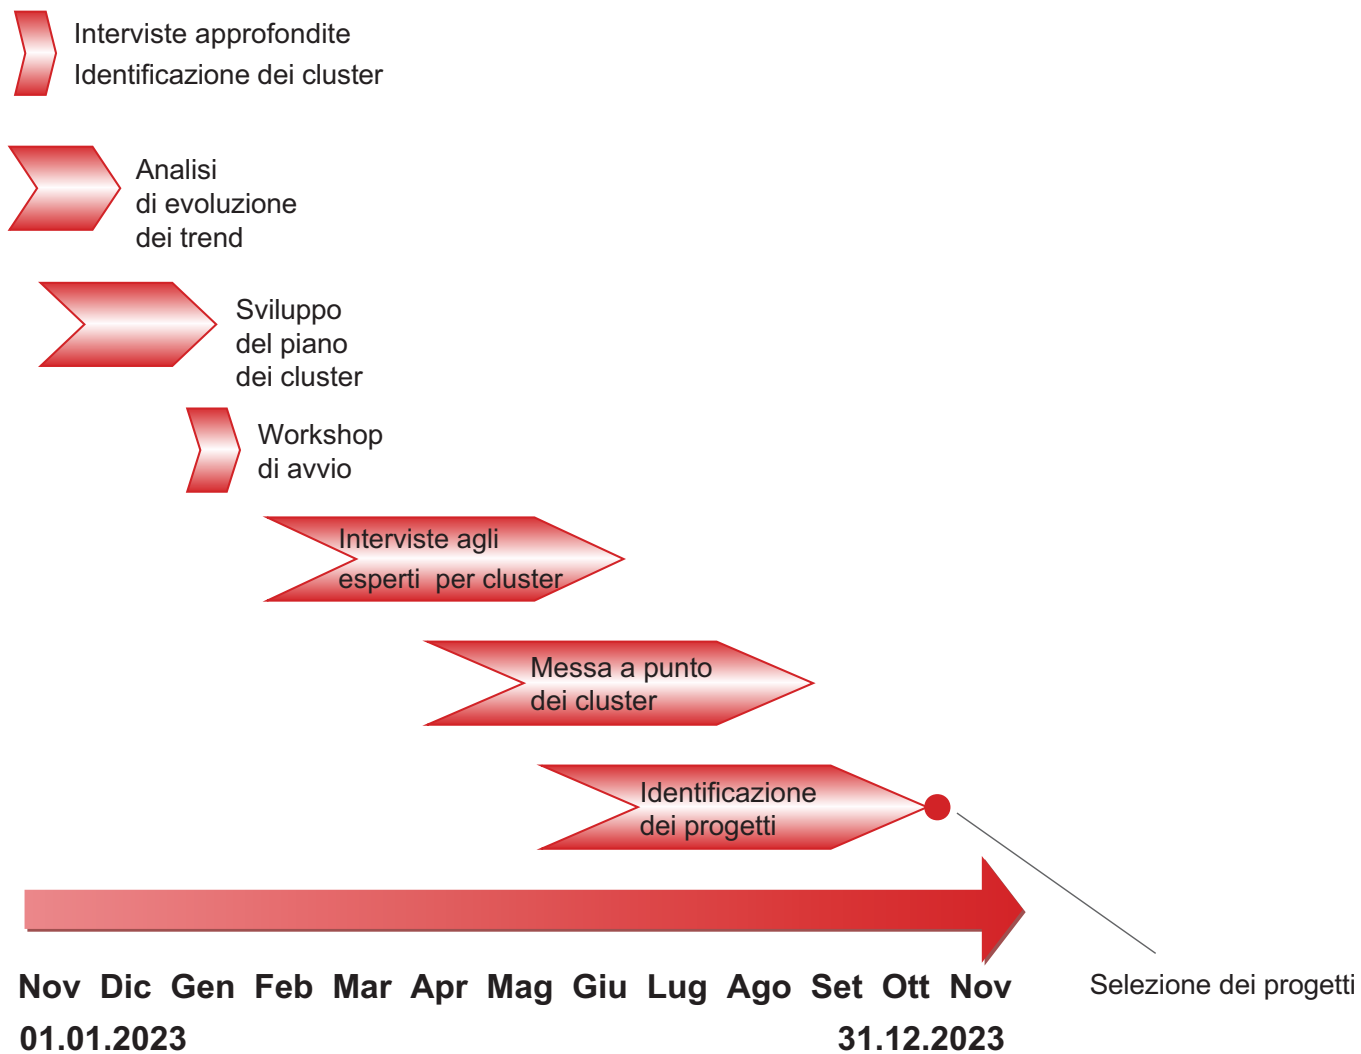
Interviste approfondite
Identificazione dei cluster

Analisi
di evoluzione
dei trend

Sviluppo
del piano
dei cluster

Workshop
di avvio

Interviste agli
esperti per cluster

Messa a punto
dei cluster

Identificazione
dei progetti

Selezione dei progetti

Nov Dic Gen Feb Mar Apr Mag Giu Lug Ago Set Ott Nov

01.01.2023

31.12.2023